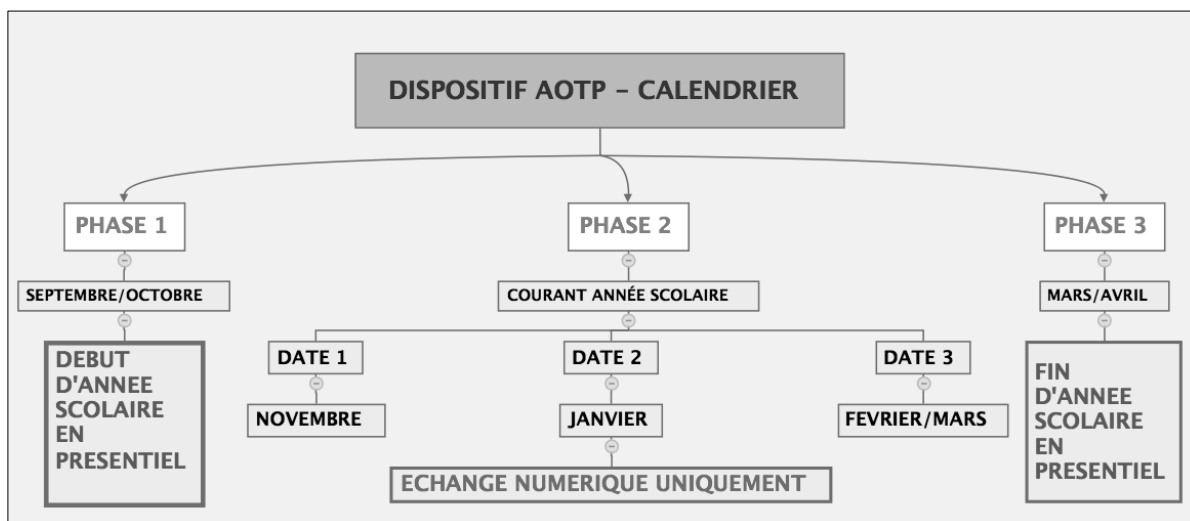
DISPOSITIF AOTP - CALENDRIER

PHASE 1

SEPTEMBRE/OCTOBRE

DEBUT D'ANNEE SCOLAIRE EN PRESENTIEL

PHASE 2

COURANT ANNÉE SCOLAIRE

DATE 1

NOVEMBRE

DATE 2

JANVIER

DATE 3

FEVRIER/MARS

ECHANGE NUMERIQUE UNIQUEMENT

PHASE 3

MARS/AVRIL

FIN D'ANNEE SCOLAIRE EN PRESENTIEL